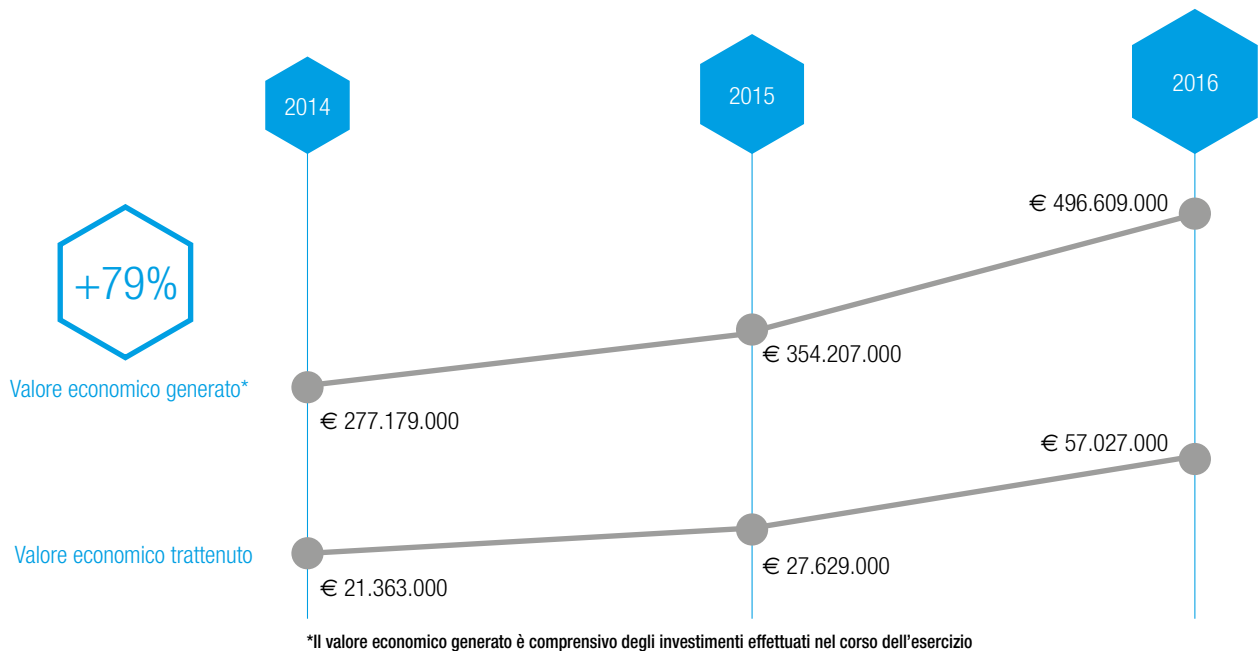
2014

2015

2016

+79%

€ 496.609.000

€ 354.207.000

Valore economico generato*

€ 277.179.000

€ 57.027.000

Valore economico trattenuto

€ 27.629.000

€ 21.363.000

*Il valore economico generato è comprensivo degli investimenti effettuati nel corso dell'esercizio